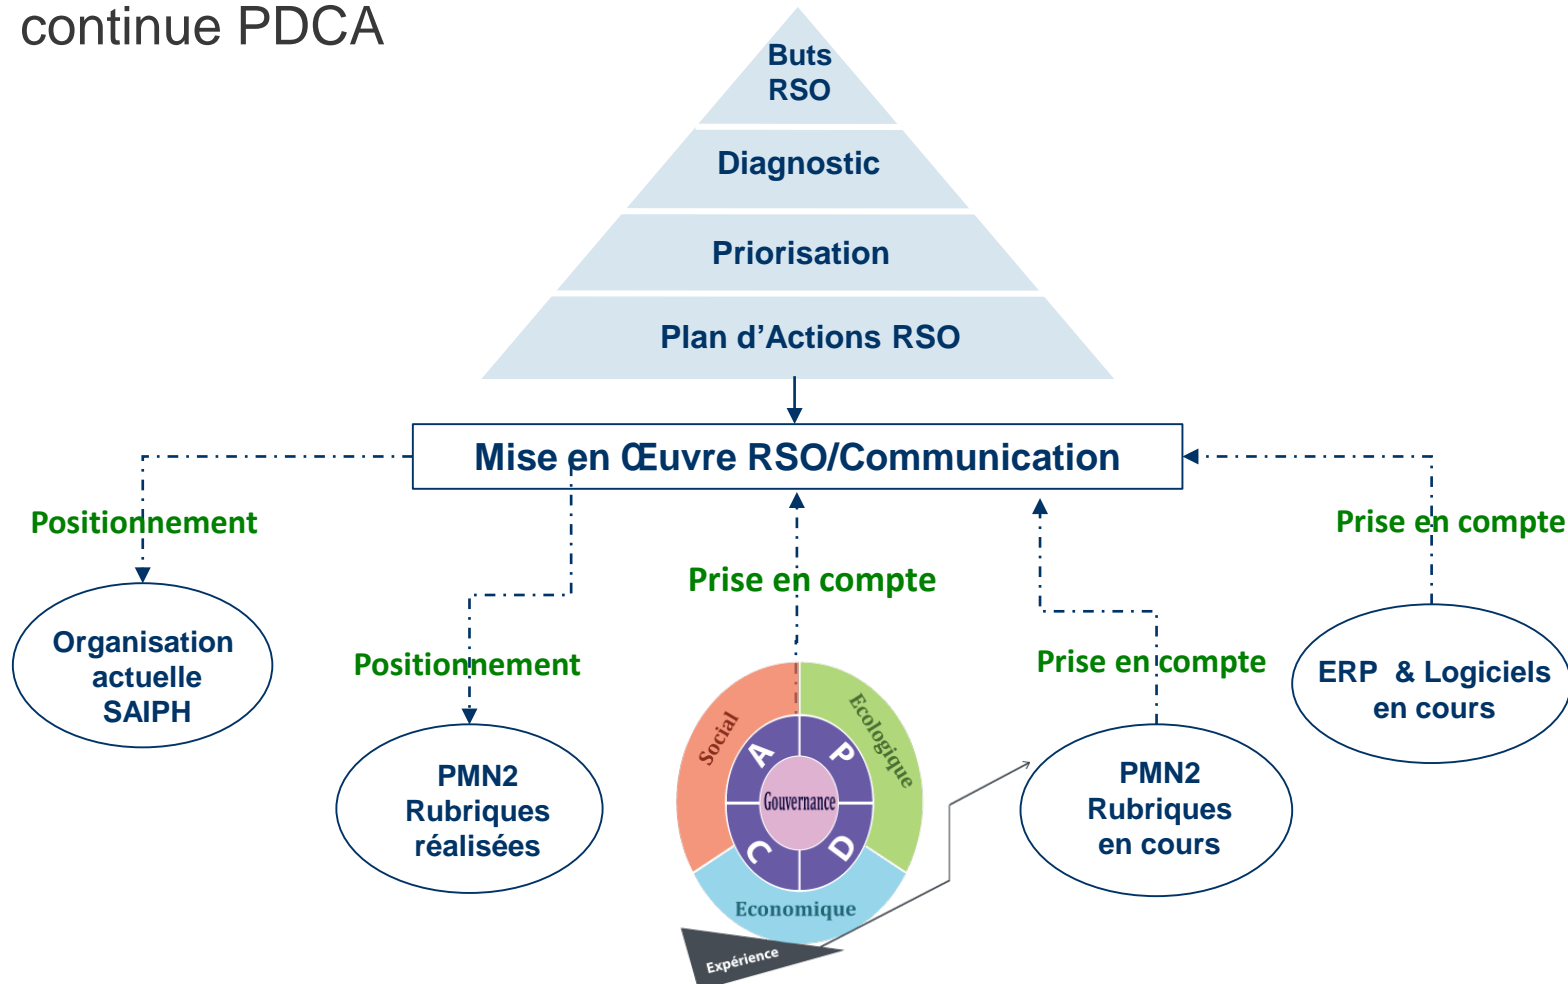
continue PDCA

Buts RSO

Diagnostic

Priorisation

Plan d’Actions RSO

Mise en Œuvre RSO/Communication

Positionnement

Organisation actuelle SAIPH

Positionnement

PMN2 Rubriques réalisées

Prise en compte

Social

Ecologique

Economique

A

P

C

D

Gouvernance

Expérience

Prise en compte

PMN2 Rubriques en cours

Prise en compte

ERP & Logiciels en cours